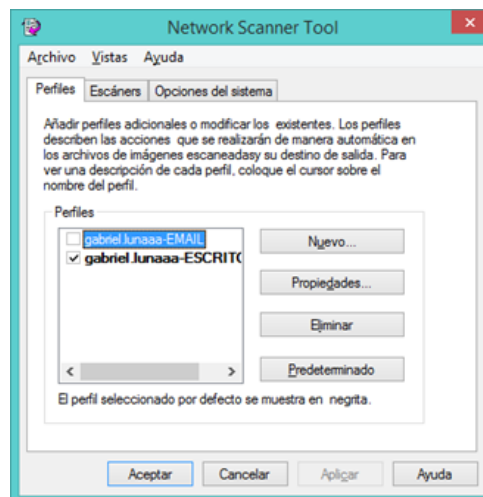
Network Scanner Tool

Archivo Vistas Ayuda

Perfiles Escáners Opciones del sistema

Añadir perfiles adicionales o modificar los existentes. Los perfiles describen las acciones que se realizarán de manera automática en los archivos de imágenes escaneadasy su destino de salida. Para ver una descripción de cada perfil, coloque el cursor sobre el nombre del perfil.

Perfiles

gabriel.lunaaa-EMAIL
gabriel.lunaaa-ESCRITC

Nuevo...

Propiedades...

Eliminar

Predeterminado

El perfil seleccionado por defecto se muestra en negrita.

Aceptar Cancelar Aplicar Ayuda